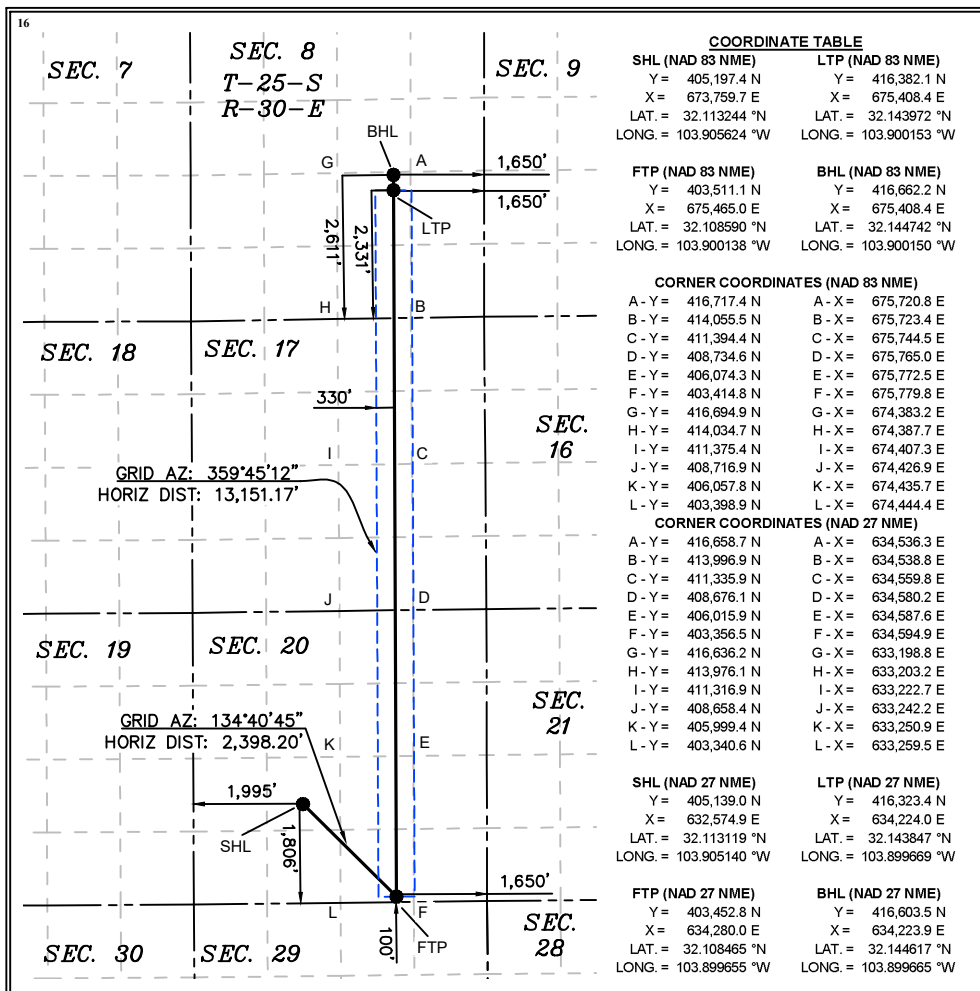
16

SEC. 7

SEC. 8
T-25-S
R-30-E

SEC. 9

BHL
G A 1,650'
1,650'
2,611' 2,331' LTP
H B

SEC. 18 SEC. 17

330'

SEC. 16

I C

GRID AZ: 359°45'12"
HORIZ DIST: 13,151.17'

J D

SEC. 19 SEC. 20

SEC. 21

GRID AZ: 134°40'45"
HORIZ DIST: 2,398.20' K E

1,995'
SHL 1,806'

1,650'
L F
SEC. 28

SEC. 30 SEC. 29 100' FTP

COORDINATE TABLE

| SHL (NAD 83 NME) | LTP (NAD 83 NME) |
|---|---|
| Y = 405,197.4 N | Y = 416,382.1 N |
| X = 673,759.7 E | X = 675,408.4 E |
| LAT. = 32.113244 °N | LAT. = 32.143972 °N |
| LONG. = 103.905624 °W | LONG. = 103.900153 °W |

| FTP (NAD 83 NME) | BHL (NAD 83 NME) |
|---|---|
| Y = 403,511.1 N | Y = 416,662.2 N |
| X = 675,465.0 E | X = 675,408.4 E |
| LAT. = 32.108590 °N | LAT. = 32.144742 °N |
| LONG. = 103.900138 °W | LONG. = 103.900150 °W |

CORNER COORDINATES (NAD 83 NME)

| | |
|---|---|
| A - Y = 416,717.4 N | A - X = 675,720.8 E |
| B - Y = 414,055.5 N | B - X = 675,723.4 E |
| C - Y = 411,394.4 N | C - X = 675,744.5 E |
| D - Y = 408,734.6 N | D - X = 675,765.0 E |
| E - Y = 406,074.3 N | E - X = 675,772.5 E |
| F - Y = 403,414.8 N | F - X = 675,779.8 E |
| G - Y = 416,694.9 N | G - X = 674,383.2 E |
| H - Y = 414,034.7 N | H - X = 674,387.7 E |
| I - Y = 411,375.4 N | I - X = 674,407.3 E |
| J - Y = 408,716.9 N | J - X = 674,426.9 E |
| K - Y = 406,057.8 N | K - X = 674,435.7 E |
| L - Y = 403,398.9 N | L - X = 674,444.4 E |

CORNER COORDINATES (NAD 27 NME)

| | |
|---|---|
| A - Y = 416,658.7 N | A - X = 634,536.3 E |
| B - Y = 413,996.9 N | B - X = 634,538.8 E |
| C - Y = 411,335.9 N | C - X = 634,559.8 E |
| D - Y = 408,676.1 N | D - X = 634,580.2 E |
| E - Y = 406,015.9 N | E - X = 634,587.6 E |
| F - Y = 403,356.5 N | F - X = 634,594.9 E |
| G - Y = 416,636.2 N | G - X = 633,198.8 E |
| H - Y = 413,976.1 N | H - X = 633,203.2 E |
| I - Y = 411,316.9 N | I - X = 633,222.7 E |
| J - Y = 408,658.4 N | J - X = 633,242.2 E |
| K - Y = 405,999.4 N | K - X = 633,250.9 E |
| L - Y = 403,340.6 N | L - X = 633,259.5 E |

| SHL (NAD 27 NME) | LTP (NAD 27 NME) |
|---|---|
| Y = 405,139.0 N | Y = 416,323.4 N |
| X = 632,574.9 E | X = 634,224.0 E |
| LAT. = 32.113119 °N | LAT. = 32.143847 °N |
| LONG. = 103.905140 °W | LONG. = 103.899669 °W |

| FTP (NAD 27 NME) | BHL (NAD 27 NME) |
|---|---|
| Y = 403,452.8 N | Y = 416,603.5 N |
| X = 634,280.0 E | X = 634,223.9 E |
| LAT. = 32.108465 °N | LAT. = 32.144617 °N |
| LONG. = 103.899655 °W | LONG. = 103.899665 °W |